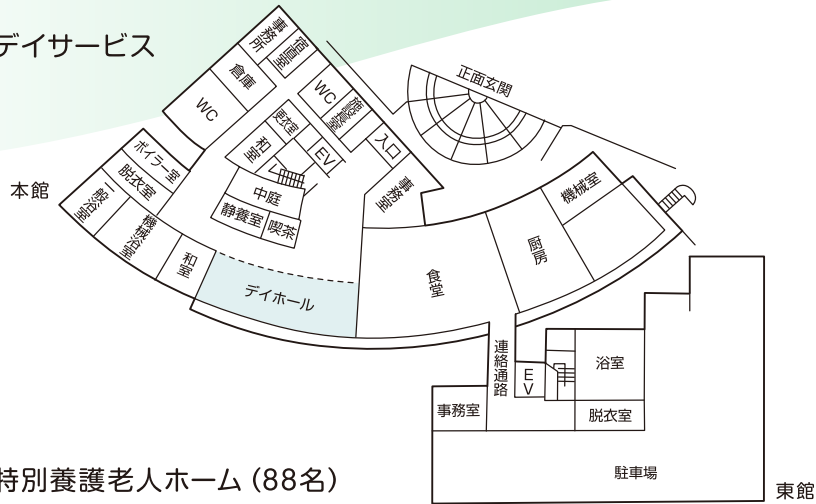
デイサービス

事務所
宿直室
倉庫
WC
WC
洗濯室
更衣室
和室
EV
入口
正面玄関
ボイラー室
脱衣室
一般浴室
機械浴室
中庭
静養室
喫茶
事務室
機械室
本館
和室
デイホール
食堂
厨房
連絡通路
EV
浴室
事務室
脱衣室
駐車場
特別養護老人ホーム（88名）
東館